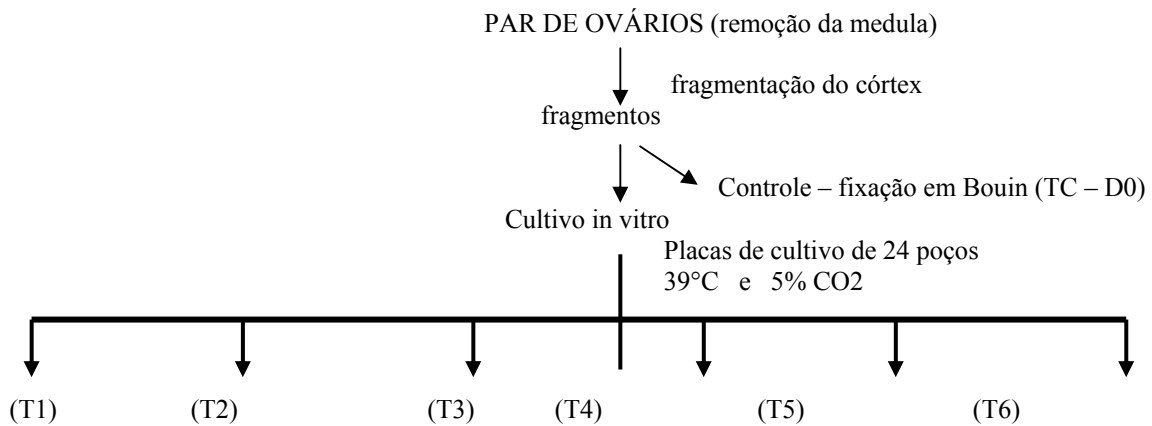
PAR DE OVÁRIOS (remoção da medula)

fragmentação do córtex

fragmentos

Controle – fixação em Bouin (TC – D0)

Cultivo in vitro

Placas de cultivo de 24 poços
39°C e 5% CO2

(T1) (T2) (T3) (T4) (T5) (T6)